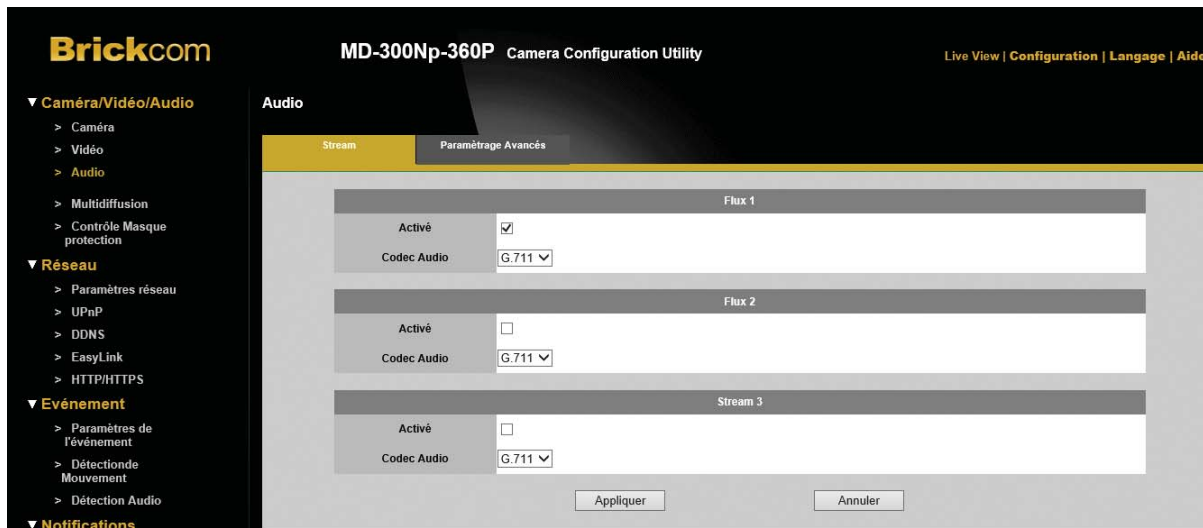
Brickcom

MD-300Np-360P Camera Configuration Utility

Live View | Configuration | Langage | Aide

▼ Caméra/Vidéo/Audio
> Caméra
> Vidéo
> Audio
> Multidiffusion
> Contrôle Masque protection
▼ Réseau
> Paramètres réseau
> UPnP
> DDNS
> EasyLink
> HTTP/HTTPS
▼ Evénement
> Paramètres de l'événement
> Détectionde Mouvement
> Détection Audio
▼ Notifications

Audio

Stream | Paramètrage Avancés

Flux 1

| Activé | ☑ |
|---|---|
| Codec Audio | G.711 |

Flux 2

| Activé | ☐ |
|---|---|
| Codec Audio | G.711 |

Stream 3

| Activé | ☐ |
|---|---|
| Codec Audio | G.711 |

Appliquer | Annuler